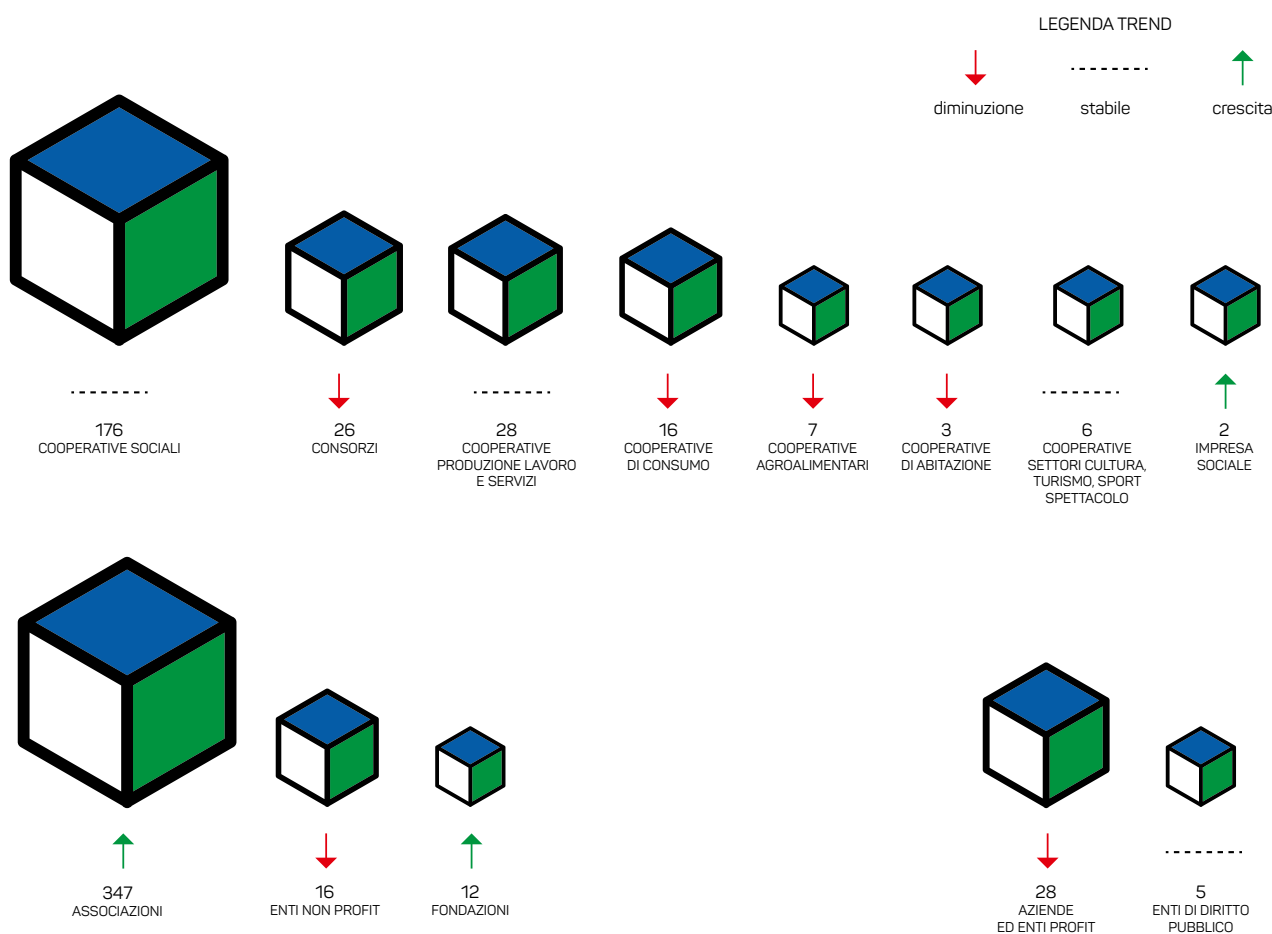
LEGENDA TREND

diminuzione

stabile

crescita

176
COOPERATIVE SOCIALI

26
CONSORZI

28
COOPERATIVE PRODUZIONE LAVORO E SERVIZI

16
COOPERATIVE DI CONSUMO

7
COOPERATIVE AGROALIMENTARI

3
COOPERATIVE DI ABITAZIONE

6
COOPERATIVE SETTORI CULTURA, TURISMO, SPORT SPETTACOLO

2
IMPRESA SOCIALE

347
ASSOCIAZIONI

16
ENTI NON PROFIT

12
FONDAZIONI

28
AZIENDE ED ENTI PROFIT

5
ENTI DI DIRITTO PUBBLICO